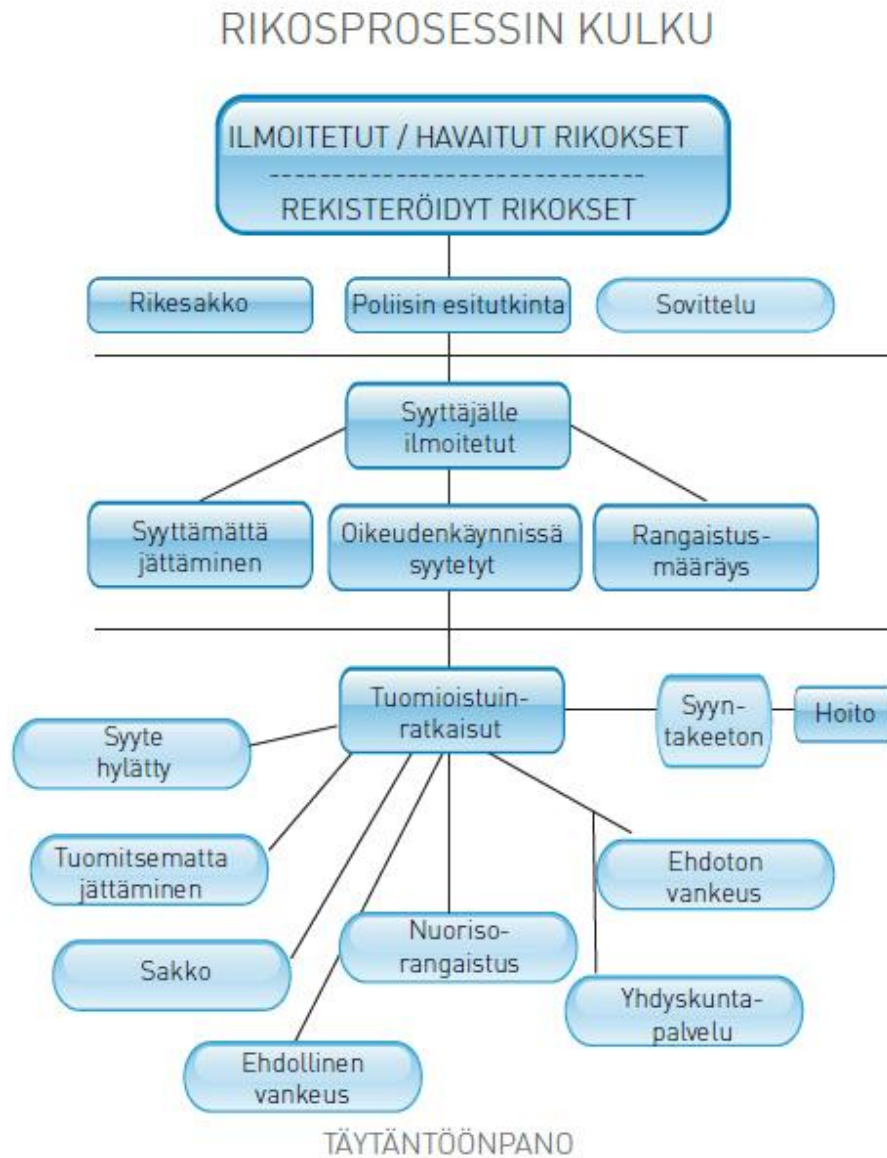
RIKOSPROSESSIN KULKU

ILMOITETUT / HAVAITUT RIKOKSET
------------------------------
REKISTERÖIDYT RIKOKSET

Rikesakko

Poliisin esitutkinta

Sovittelu

Syyttäjälle ilmoitetut

Syyttämättä jättäminen

Oikeudenkäynnissä syytetyt

Rangaistus-määräys

Tuomioistuin-ratkaisut

Syyn-takeeton

Hoito

Syyte hylätty

Tuomitsematta jättäminen

Ehdoton vankeus

Sakko

Nuoriso-rangaistus

Yhdyskunta-palvelu

Ehdollinen vankeus

TÄYTÄNTÖÖNPANO